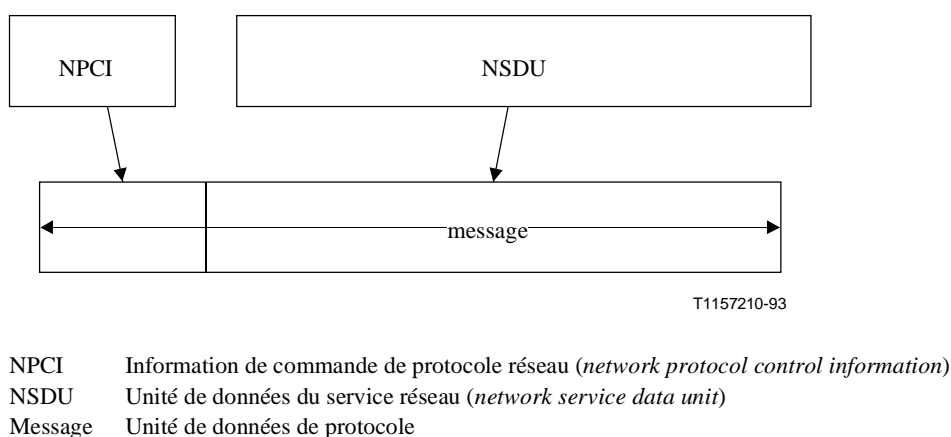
NPCI

NSDU

message

T1157210-93

NPCI Information de commande de protocole réseau (*network protocol control information*)
NSDU Unité de données du service réseau (*network service data unit*)
Message Unité de données de protocole